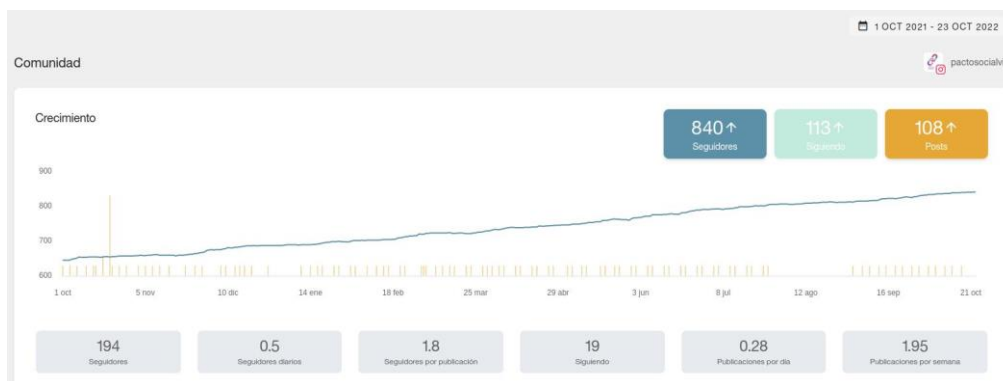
1 OCT 2021 - 23 OCT 2022

Comunidad

pactosocialv

Crecimiento

840 ↑
Seguidores

113 ↑
Siguiendo

108 ↑
Posts

900
800
700
600

1 oct
5 nov
10 dic
14 ene
18 feb
25 mar
29 abr
3 jun
8 jul
12 ago
16 sep
21 oct

| 194 | 0.5 | 1.8 | 19 | 0.28 | 1.95 |
|---|---|---|---|---|---|
| Seguidores | Seguidores diarios | Seguidores por publicación | Siguiendo | Publicaciones por día | Publicaciones por semana |